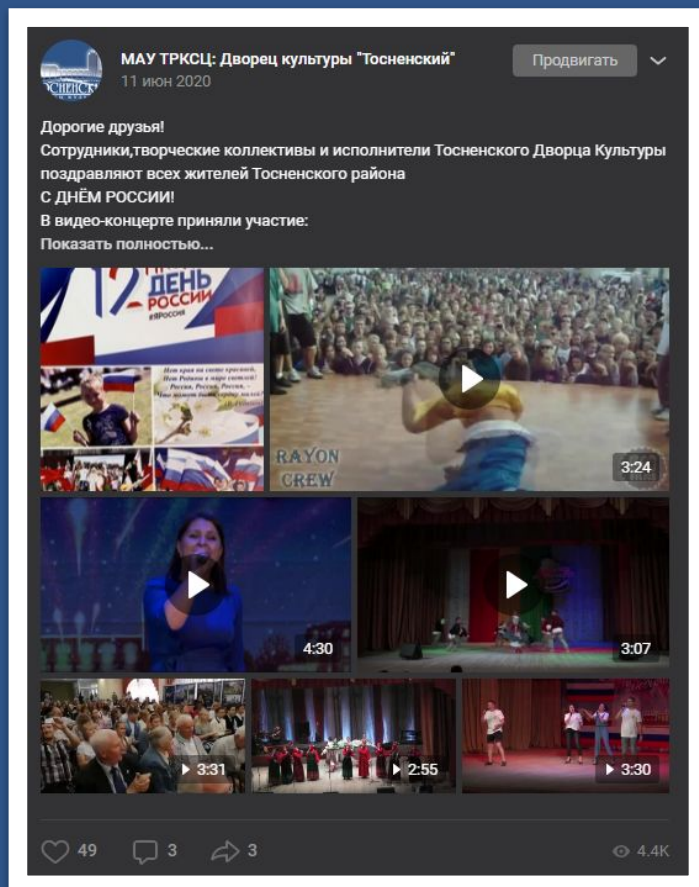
ТОСНЕНСКИЙ

МАУ ТРКСЦ: Дворец культуры "Тосненский"
11 июн 2020

Продвигать

Дорогие друзья!
Сотрудники,творческие коллективы и исполнители Тосненского Дворца Культуры поздравляют всех жителей Тосненского района
С ДНЁМ РОССИИ!
В видео-концерте приняли участие:
Показать полностью...

12 ДЕНЬ РОССИИ #ВРоссия

Нет края на свете красивей, Нет Родины в мире светлей! Россия, Россия, Россия, – Что может быть сердцу милей?

RAYON CREW

3:24

4:30

3:07

3:31

2:55

3:30

49 3 3 4.4K